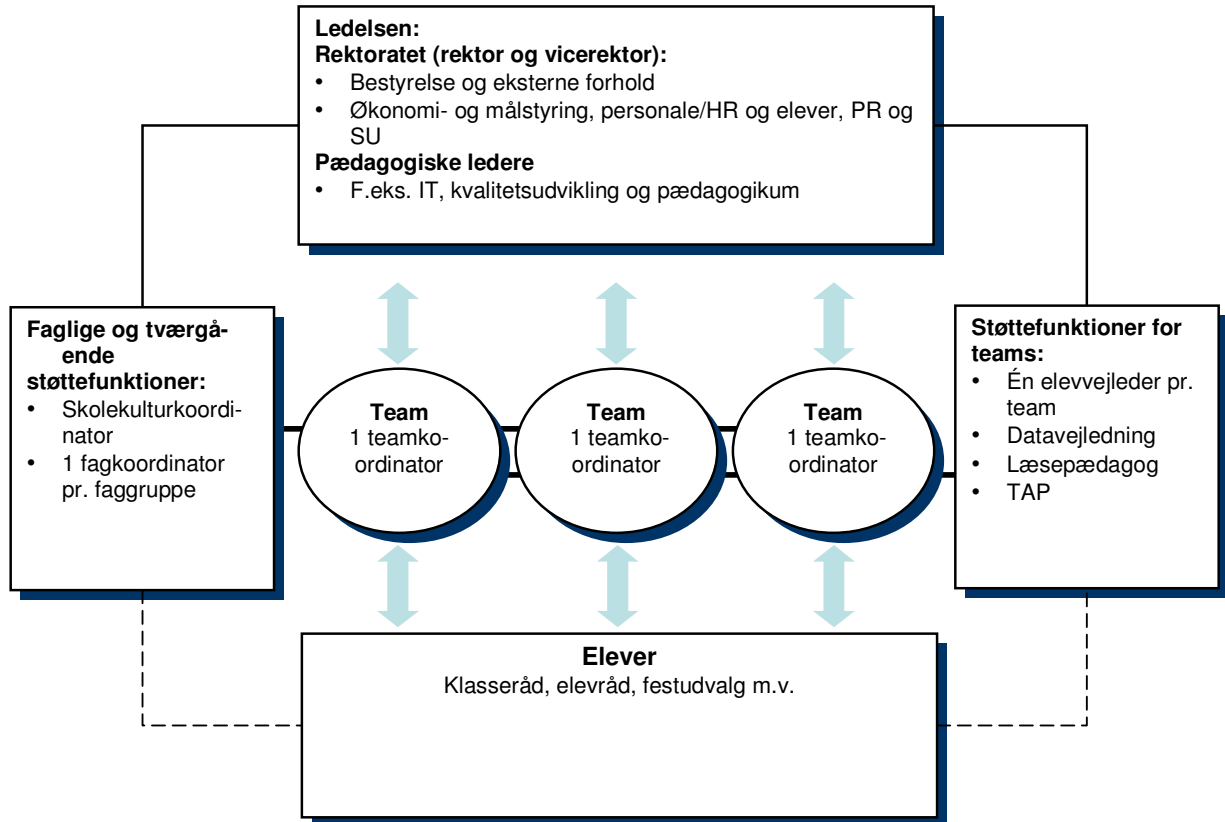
**Ledelsen:**
**Rektoratet (rektor og vicerektor):**
- Bestyrelse og eksterne forhold
- Økonomi- og målstyring, personale/HR og elever, PR og SU

**Pædagogiske ledere**
- F.eks. IT, kvalitetsudvikling og pædagogikum

**Faglige og tværgående støttefunktioner:**
- Skolekulturkoordinator
- 1 fagkoordinator pr. faggruppe

**Team**
1 teamkoordinator

**Team**
1 teamkoordinator

**Team**
1 teamkoordinator

**Støttefunktioner for teams:**
- Én elevvejleder pr. team
- Datavejledning
- Læsepædagog
- TAP

**Elever**
Klasseråd, elevråd, festudvalg m.v.